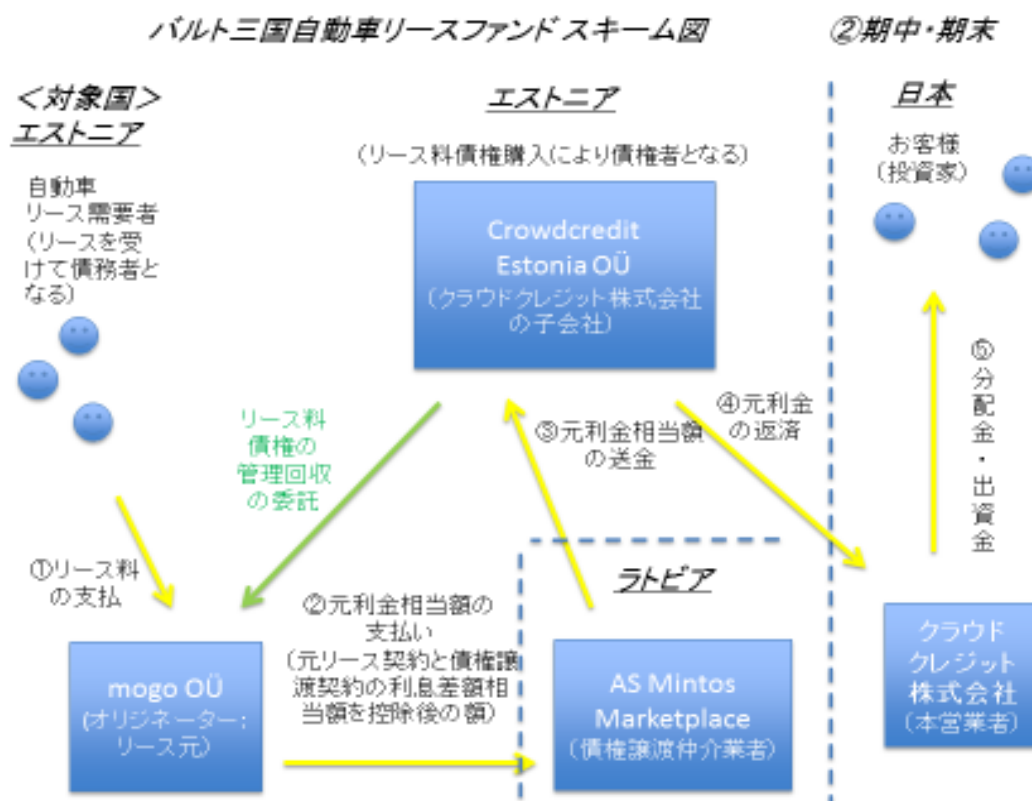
バルト三国自動車リースファンドスキーム図

②期中・期末

＜対象国＞
エストニア

自動車リース需要者（リースを受けて債務者となる）

エストニア

（リース料債権購入（により債権者となる）

Crowdcredit Estonia OÜ
（クラウドクレジット株式会社の子会社）

日本

お客様（投資家）

リース料債権の管理回収の委託

③元利金相当額の送金

④元利金の返済

⑤分配金・出資金

①リース料の支払

ラトビア

②元利金相当額の支払い
（元リース契約と債権譲渡契約の利息差額相当額を控除後の額）

mogo OÜ
（オリジネーター：リース元）

AS Mintos Marketplace
（債権譲渡仲介業者）

クラウドクレジット株式会社
（本営業者）